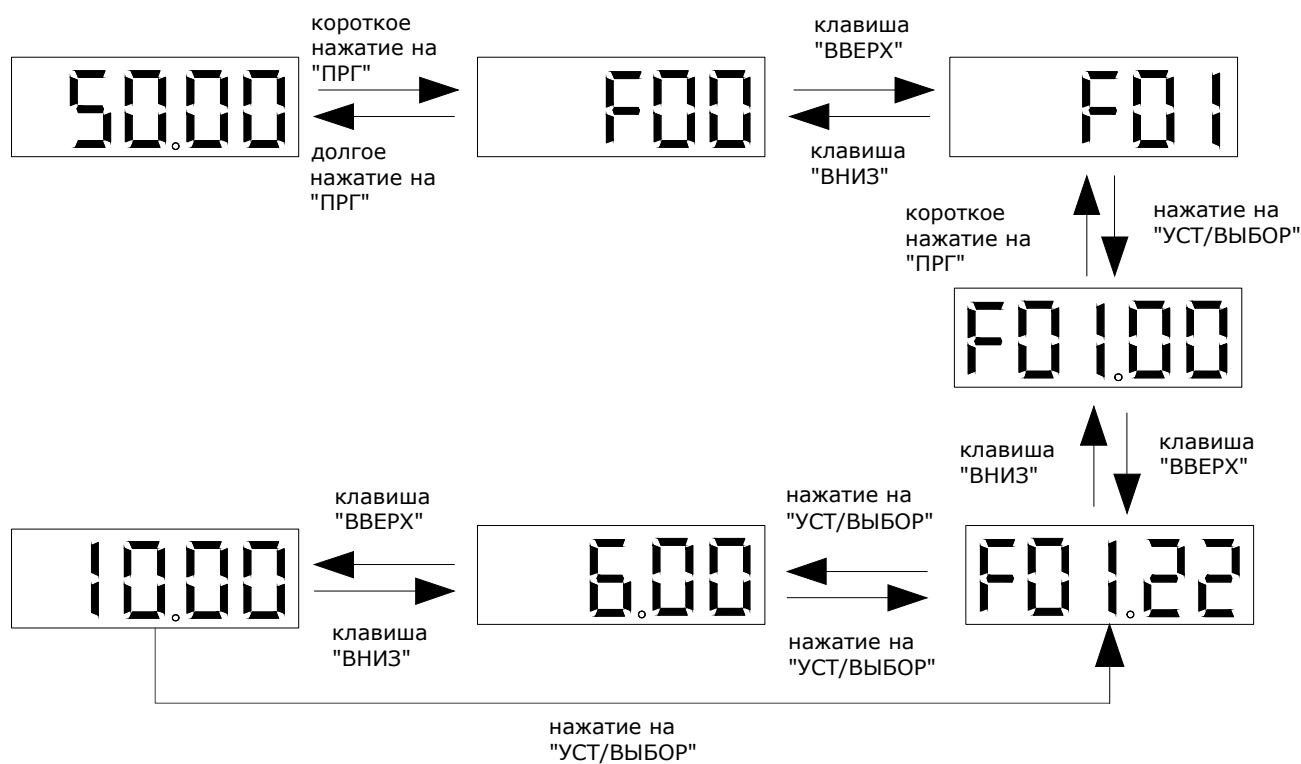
50.00

короткое нажатие на "ПРГ"

долгое нажатие на "ПРГ"

F00

клавиша "ВВЕРХ"

клавиша "ВНИЗ"

F01

короткое нажатие на "ПРГ"

нажатие на "УСТ/ВЫБОР"

F01.00

клавиша "ВНИЗ"

клавиша "ВВЕРХ"

10.00

клавиша "ВВЕРХ"

клавиша "ВНИЗ"

6.00

нажатие на "УСТ/ВЫБОР"

нажатие на "УСТ/ВЫБОР"

F01.22

нажатие на "УСТ/ВЫБОР"